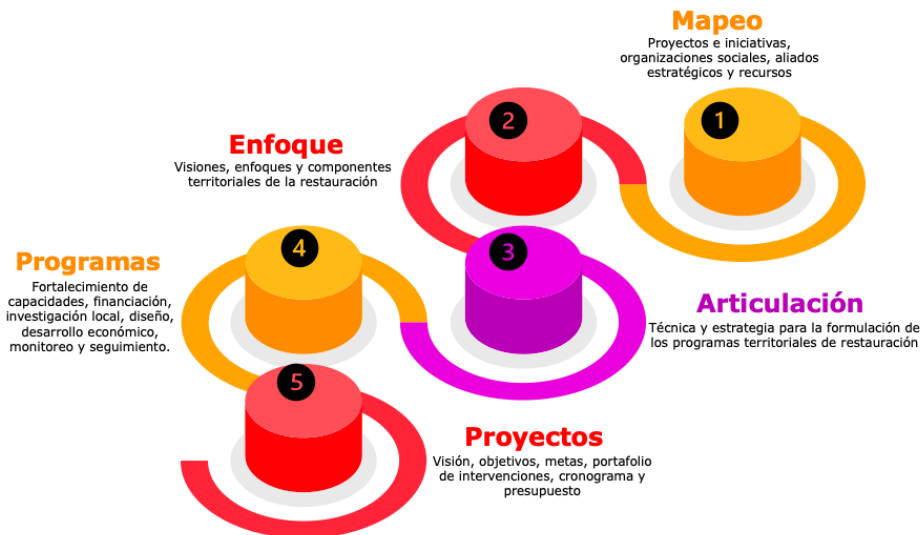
Mapeo
Proyectos e iniciativas, organizaciones sociales, aliados estratégicos y recursos

1

2

Enfoque
Visiones, enfoques y componentes territoriales de la restauración

3

4

Programas
Fortalecimiento de capacidades, financiación, investigación local, diseño, desarrollo económico, monitoreo y seguimiento.

Articulación
Técnica y estrategia para la formulación de los programas territoriales de restauración

5

Proyectos
Visión, objetivos, metas, portafolio de intervenciones, cronograma y presupuesto